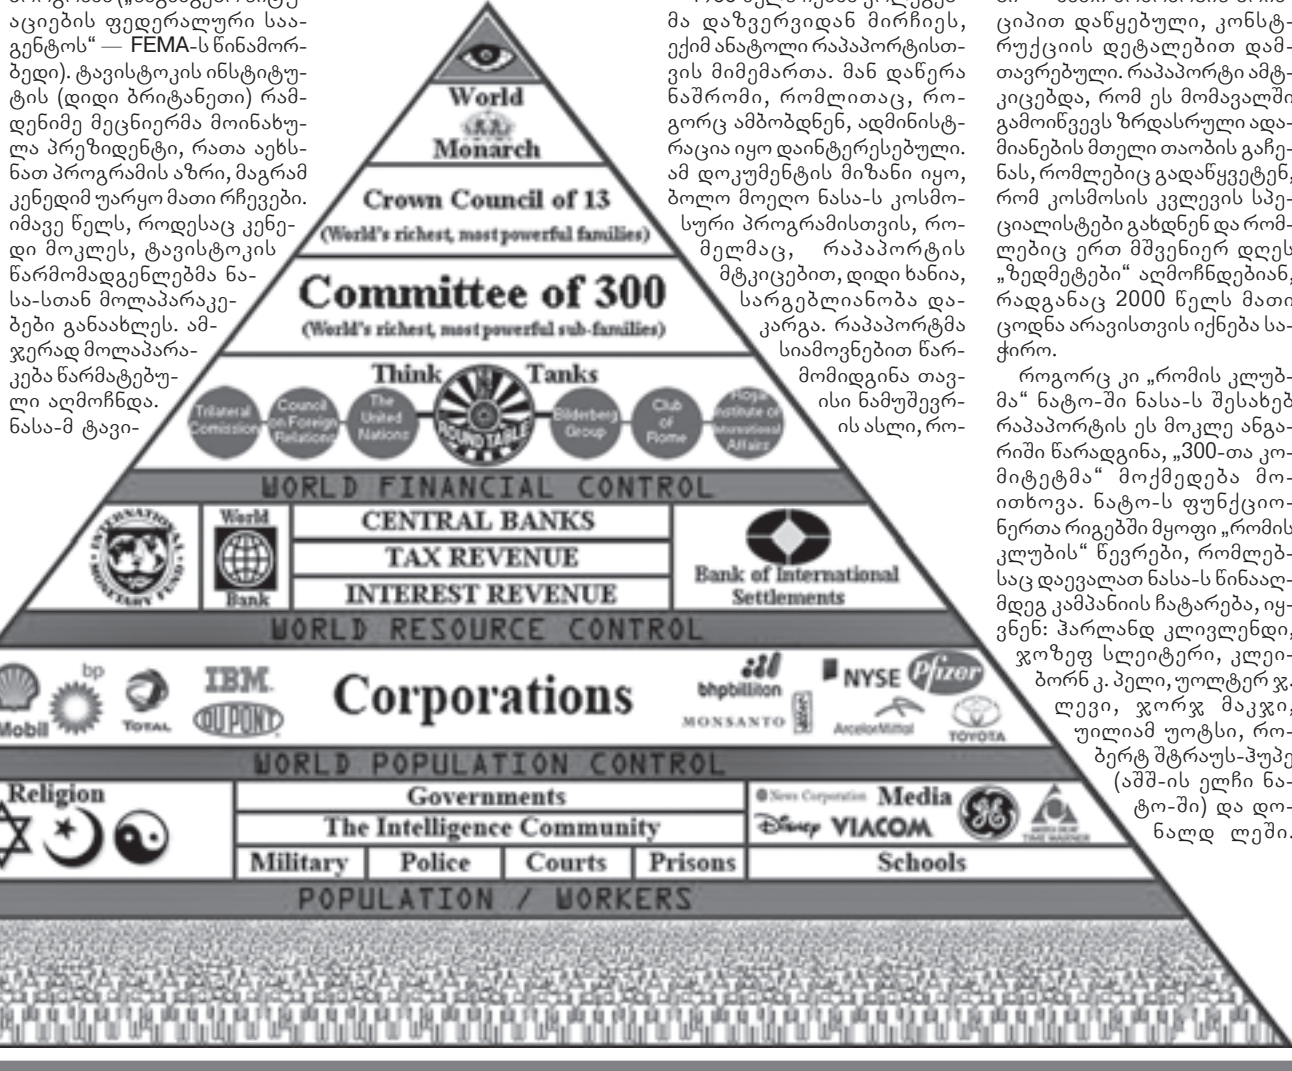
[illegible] („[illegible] სიტუაციების ფედერალური სააგენტოს“ — FEMA-ს წინამორბედი). ტავისტოკის ინსტიტუტის (დიდი ბრიტანეთი) რამდენიმე მეცნიერმა მოინახულა პრეზიდენტი, რათა აეხსნათ პროგრამის აზრი, მაგრამ კენედიმ უარყო მათი რჩევები. იმავე წელს, როდესაც კენედი მოკლეს, ტავისტოკის წარმომადგენლებმა ნასა-სთან მოლაპარაკებები განაახლეს. ამჯერად მოლაპარაკება წარმატებული აღმოჩნდა. ნასა-მ ტავი-

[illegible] მა დაზვერვიდან მიიჩიეს, ექიმ ანატოლი რაპაპორტისთვის მიმემართა. მან დაწერა ნაშრომი, რომლითაც, როგორც ამბობდნენ, ადმინისტრაცია იყო დაინტერესებული. ამ დოკუმენტის მიზანი იყო, ბოლო მოეღო ნასა-ს კოსმოსური პროგრამისთვის, რომელმაც, რაპაპორტის მტკიცებით, დიდი ხანია, სარგებლიანობა დაკარგა. რაპაპორტმა სიამოვნებით წარმომიდგინა თავისი ნამუშევრის ასლი, რო-

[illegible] ციპით დაწყებული, კონსტრუქციის დეტალებით დამთავრებული. რაპაპორტი ამტკიცებდა, რომ ეს მომავალში გამოიწვევს ზრდასრული ადამიანების მთელი თაობის გაჩენას, რომლებიც გადაწყვეტენ, რომ კოსმოსის კვლევის სპეციალისტები გახდნენ და რომლებიც ერთ მშვენიერ დღეს „ზედმეტები“ აღმოჩნდებიან, რადგანაც 2000 წელს მათი ცოდნა არავისთვის იქნება საჭირო.

როგორც კი „რომის კლუბმა“ ნატო-ში ნასა-ს შესახებ რაპაპორტის ეს მოკლე ანგარიში წარადგინა, „300-თა კომიტეტმა“ მოქმედება მოითხოვა. ნატო-ს ფუნქციონერთა რიგებში მყოფი „რომის კლუბის“ წევრები, რომლებსაც დაევალათ ნასა-ს წინააღმდეგ კამპანიის ჩატარება, იყვნენ: ჰარლანდ კლივლენდი, ჯოზეფ სლეიტერი, კლეიბორნ კ. პელი, უოლტერ ჯ. ლევი, ჯორჯ მაკჯი, უილიამ უოტსი, რობერტ შტრაუს-ჰუპე (აშშ-ის ელჩი ნატო-ში) და დონალდ ლეში.

World Monarch
Crown Council of 13
(World's richest, most powerful families)
Committee of 300
(World's richest, most powerful sub-families)
Think Tanks
Trilateral Comission
Council on Foreign Relations
The United Nations
ROUND TABLE
Bilderberg Group
Club of Rome
Royal Institute of International Affairs
WORLD FINANCIAL CONTROL
INTERNATIONAL MONETARY FUND
World Bank
CENTRAL BANKS
TAX REVENUE
INTEREST REVENUE
Bank of International Settlements
WORLD RESOURCE CONTROL
Mobil bp TOTAL IBM DUPONT
Corporations
bhpbilliton MONSANTO NYSE Pfizer ArcelorMittal TOYOTA
WORLD POPULATION CONTROL
Religion
Governments
The Intelligence Community
Military | Police | Courts | Prisons
News Corporation Media
Disney VIACOM
Schools
POPULATION / WORKERS